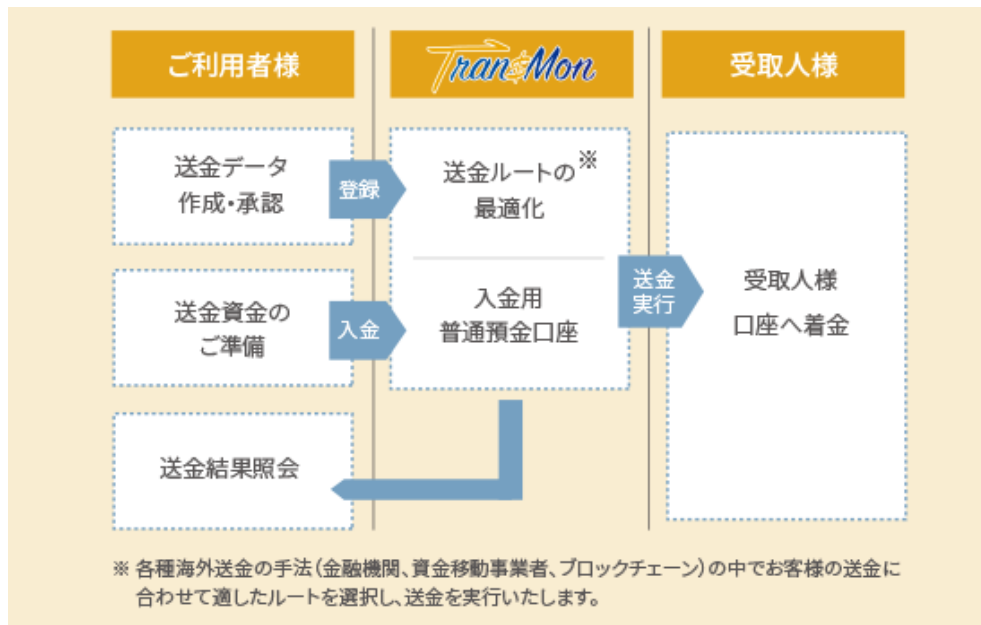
ご利用者様

TranSMon

受取人様

送金データ作成・承認

登録

送金ルートの※最適化

送金資金のご準備

入金

入金用普通預金口座

送金実行

受取人様口座へ着金

送金結果照会

※ 各種海外送金の手法（金融機関、資金移動事業者、ブロックチェーン）の中でお客様の送金に合わせて適したルートを選択し、送金を実行いたします。